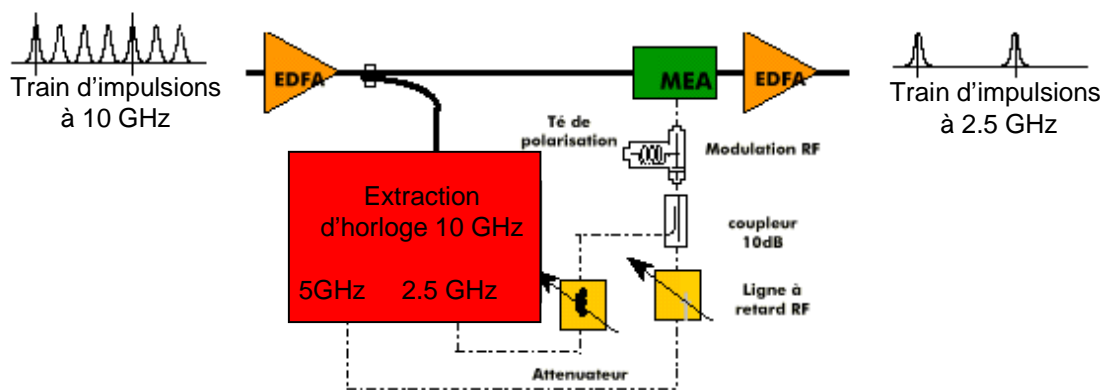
Train d'impulsions à 10 GHz

EDFA

MEA

EDFA

Train d'impulsions à 2.5 GHz

Té de polarisation

Modulation RF

Extraction d'horloge 10 GHz

coupleur 10dB

5GHz

2.5 GHz

Ligne à retard RF

Attenuateur